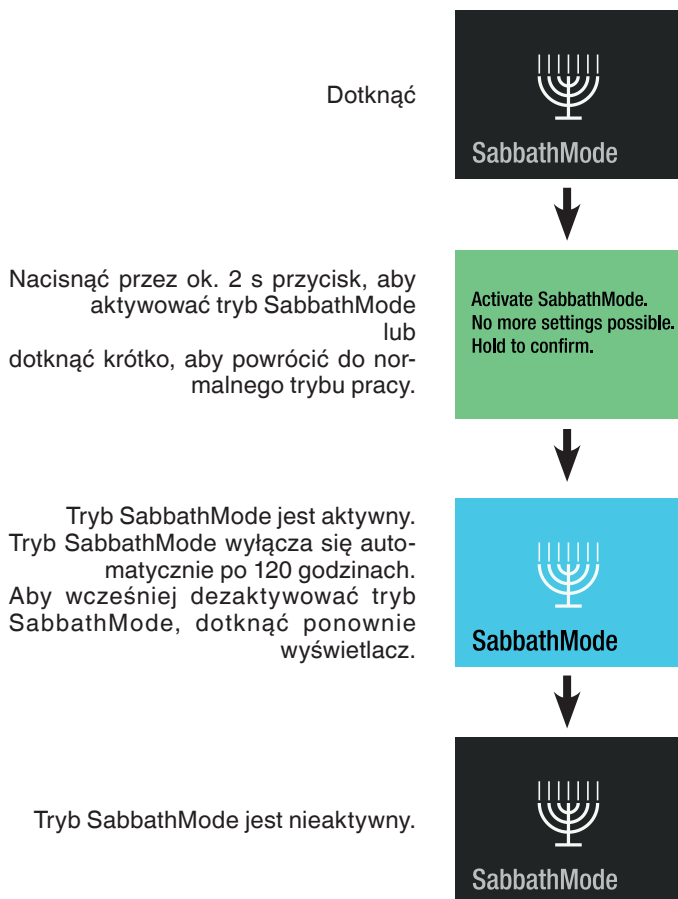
Dotknąć

SabbathMode

Nacisnąć przez ok. 2 s przycisk, aby aktywować tryb SabbathMode
lub
dotknąć krótko, aby powrócić do normalnego trybu pracy.

Activate SabbathMode.
No more settings possible.
Hold to confirm.

Tryb SabbathMode jest aktywny. Tryb SabbathMode wyłącza się automatycznie po 120 godzinach. Aby wcześniej dezaktywować tryb SabbathMode, dotknąć ponownie wyświetlacz.

SabbathMode

Tryb SabbathMode jest nieaktywny.

SabbathMode